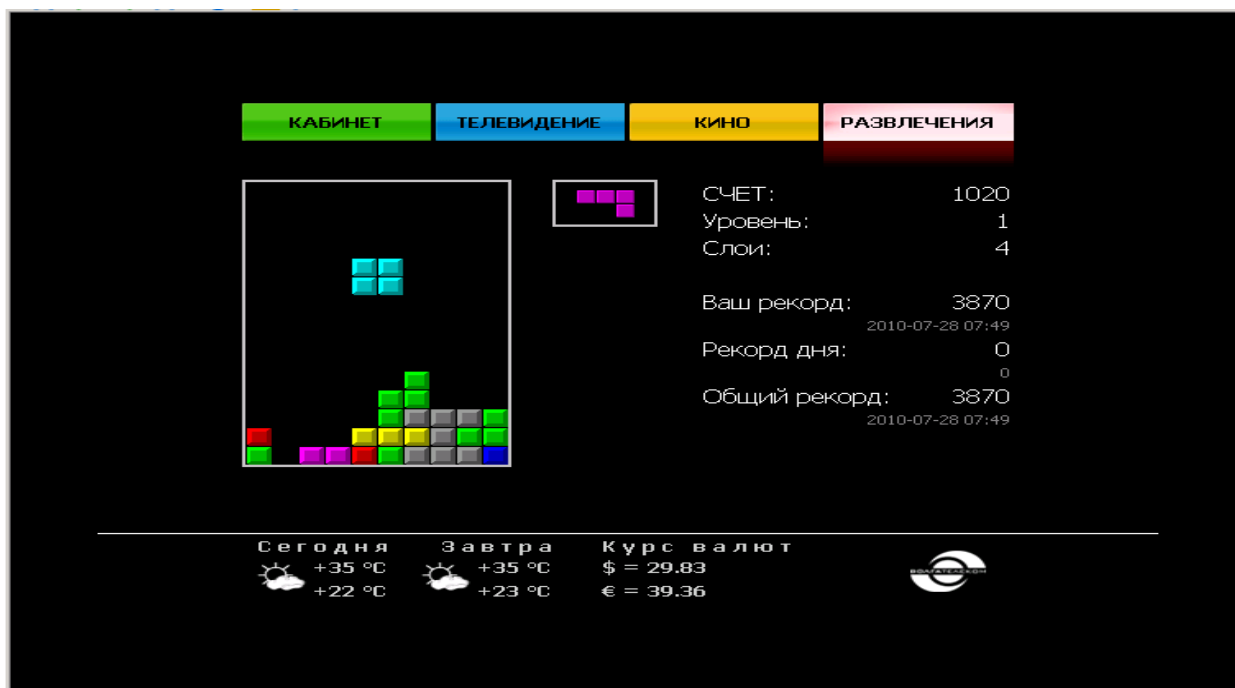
КАБИНЕТ ТЕЛЕВИДЕНИЕ КИНО РАЗВЛЕЧЕНИЯ

СЧЕТ: 1020
Уровень: 1
Слои: 4

Ваш рекорд: 3870
2010-07-28 07:49
Рекорд дня: 0
0
Общий рекорд: 3870
2010-07-28 07:49

Сегодня
+35 °C
+22 °C

Завтра
+35 °C
+23 °C

Курс валют
$ = 29.83
€ = 39.36

ВОЛГАТЕЛЕКОМ